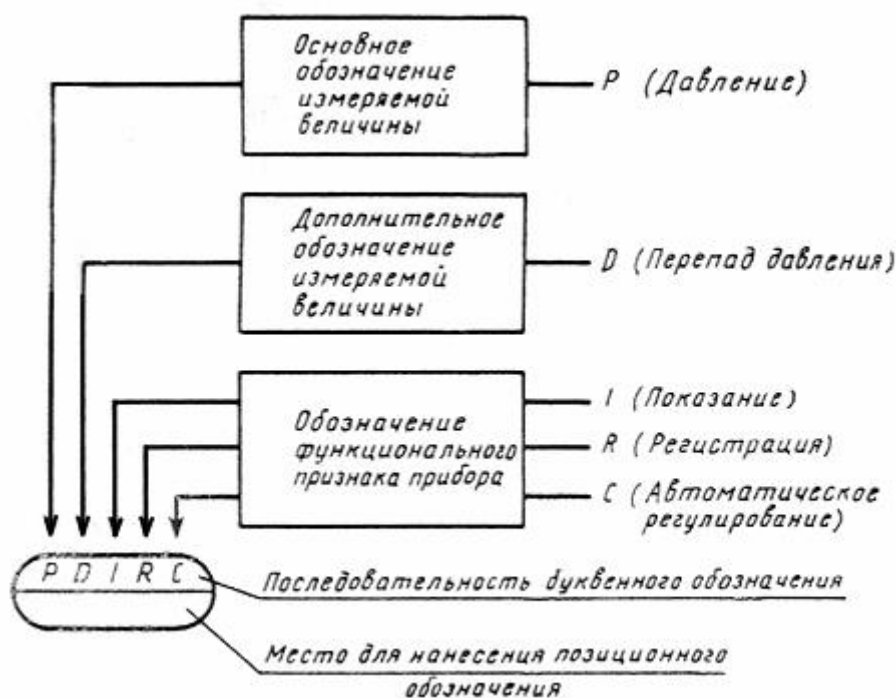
Основное обозначение измеряемой величины

P (Давление)

Дополнительное обозначение измеряемой величины

D (Перепад давления)

Обозначение функционального признака прибора

I (Показание)

R (Регистрация)

C (Автоматическое регулирование)

P D I R C

Последовательность дукбенного обозначения

Место для нанесения позиционного обозначения